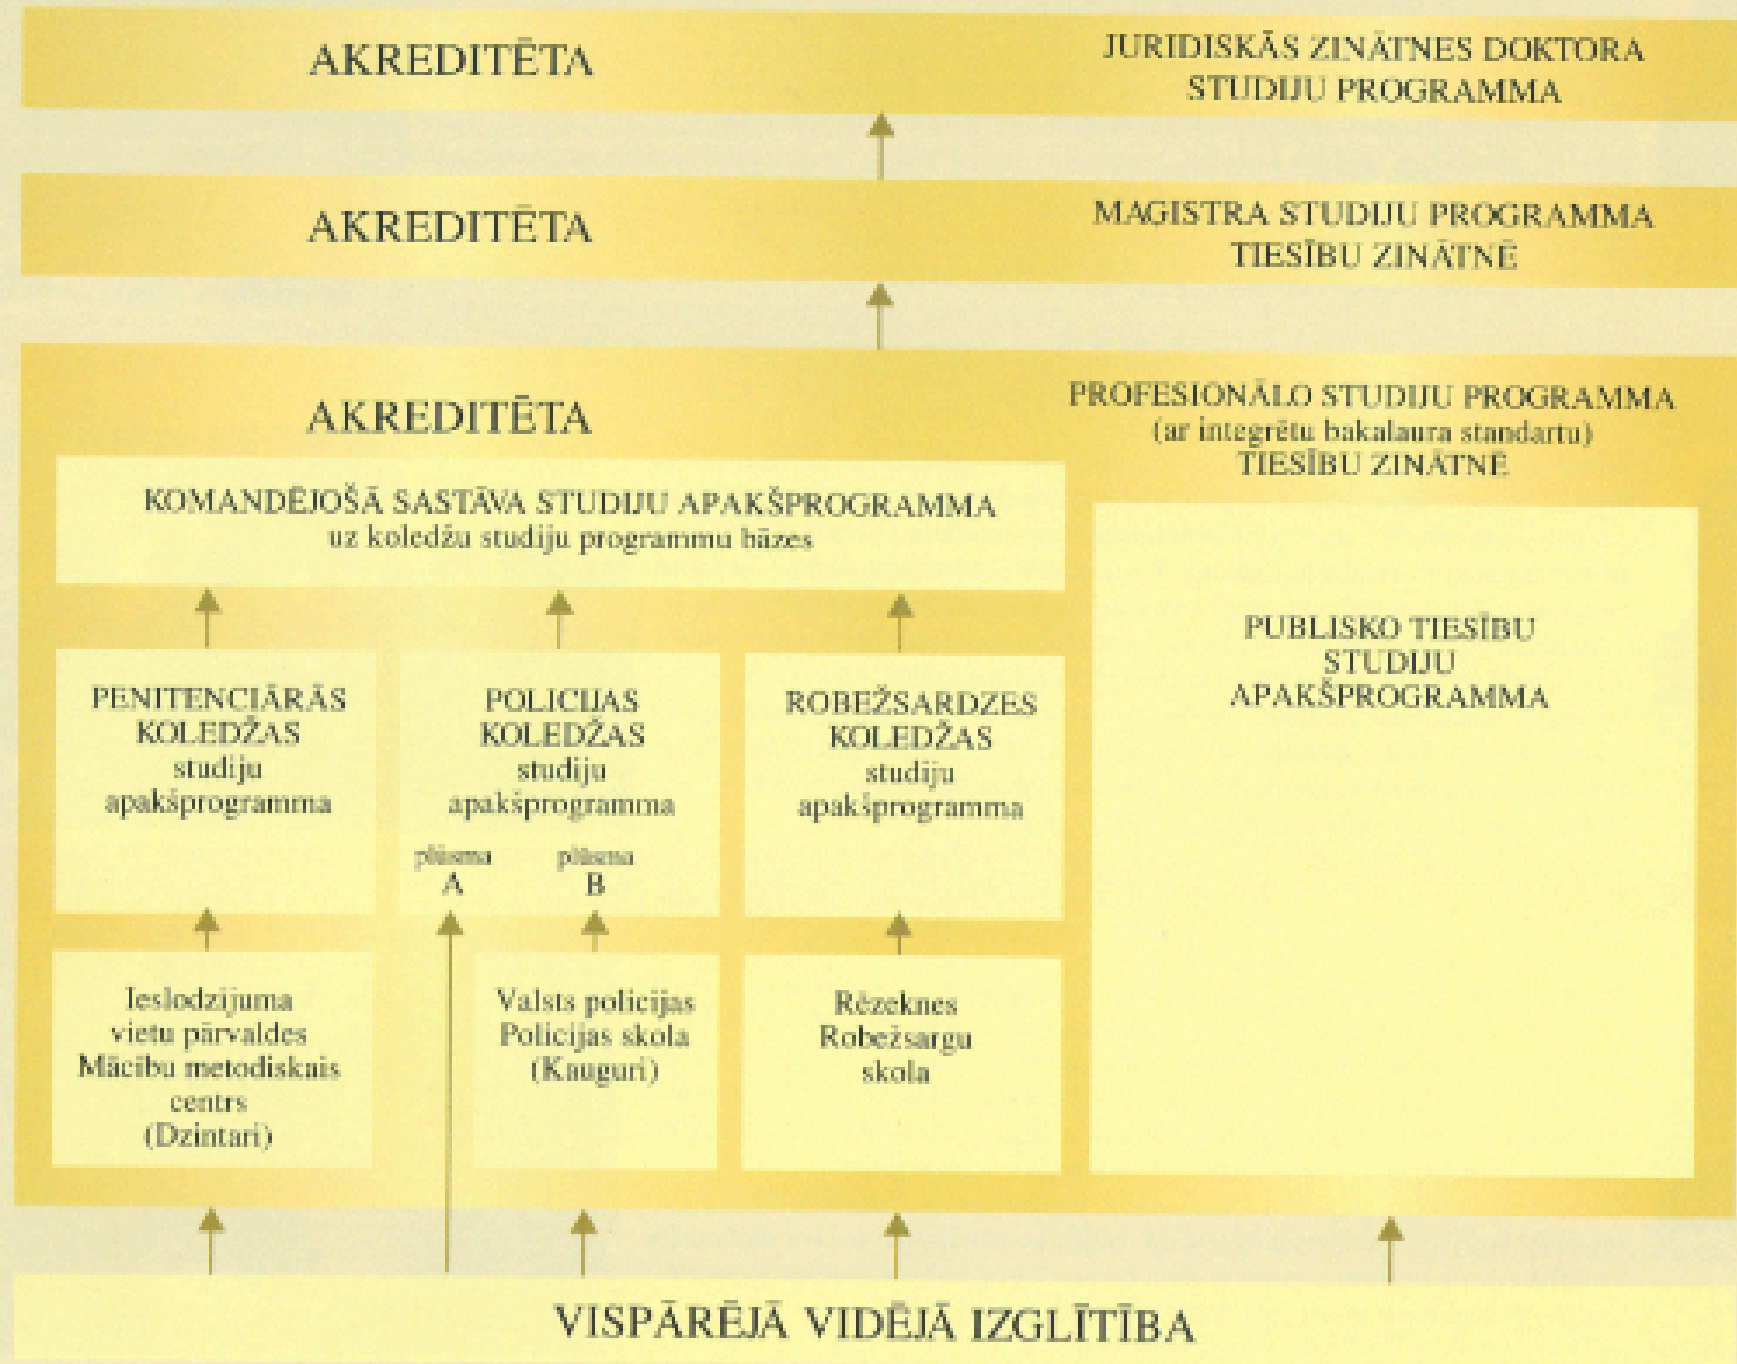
AKREDITĒTA

JURIDISKĀS ZINĀTNES DOKTORA STUDIJU PROGRAMMA

AKREDITĒTA

MAGISTRA STUDIJU PROGRAMMA TIESĪBU ZINĀTNĒ

AKREDITĒTA

PROFESIONĀLO STUDIJU PROGRAMMA (ar integrētu bakalaura standartu) TIESĪBU ZINĀTNĒ

KOMANDĒJOŠĀ SASTĀVA STUDIJU APAKŠPROGRAMMA uz koledžu studiju programmu bāzes

PENITENCIĀRĀS KOLEDŽAS studiju apakšprogramma

POLICIJAS KOLEDŽAS studiju apakšprogramma

plūsma A

plūsma B

ROBEŽSARDZES KOLEDŽAS studiju apakšprogramma

PUBLISKO TIESĪBU STUDIJU APAKŠPROGRAMMA

Ieslodzījuma vietu pārvaldes Mācību metodiskais centrs (Dzintari)

Valsts policijas Policijas skola (Kauguri)

Rēzeknes Robežsargu skola

VISPĀRĒJĀ VIDĒJĀ IZGLĪTĪBA